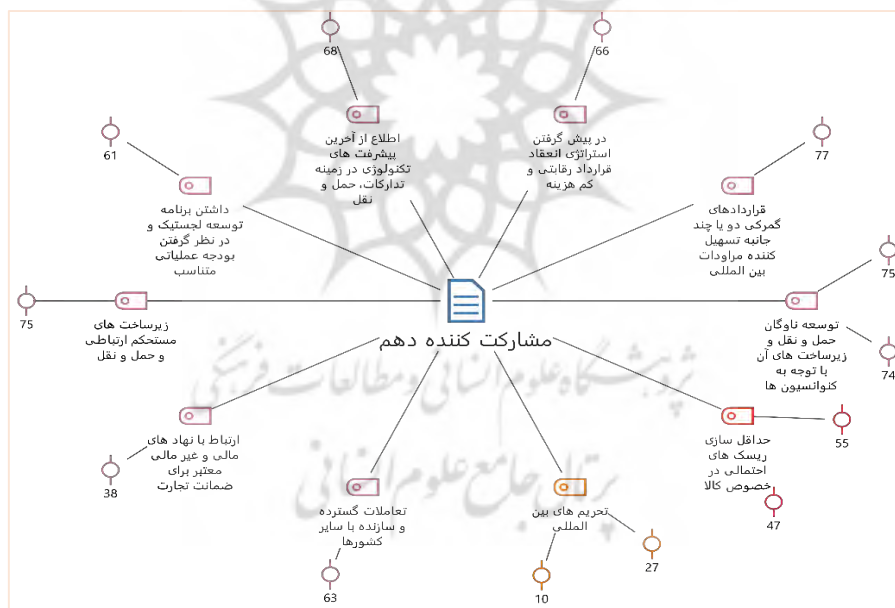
68

66

اطلاع از آخرین پیشرفت های تکنولوژی در زمینه تدارکات، حمل و نقل

در پیش گرفتن استراتژی انعقاد قرارداد رقابتی و کم هزینه

61

77

داشتن برنامه توسعه لجستیک و در نظر گرفتن بودجه عملیاتی متناسب

قراردادهای گمرکی دو یا چند جانبه تسهیل کننده مراودات بین المللی

75

75

زیرساخت های مستحکم ارتباطی و حمل و نقل

مشارکت کننده دهم

توسعه ناوگان حمل و نقل و زیرساخت های آن با توجه به کنوانسیون ها

74

ارتباط با نهاد های مالی و غیر مالی معتبر برای ضمانت تجارت

حداقل سازی ریسک های احتمالی در خصوص کالا

55

38

تعاملات گسترده و سازنده با سایر کشورها

تحریم های بین المللی

47

27

63

10